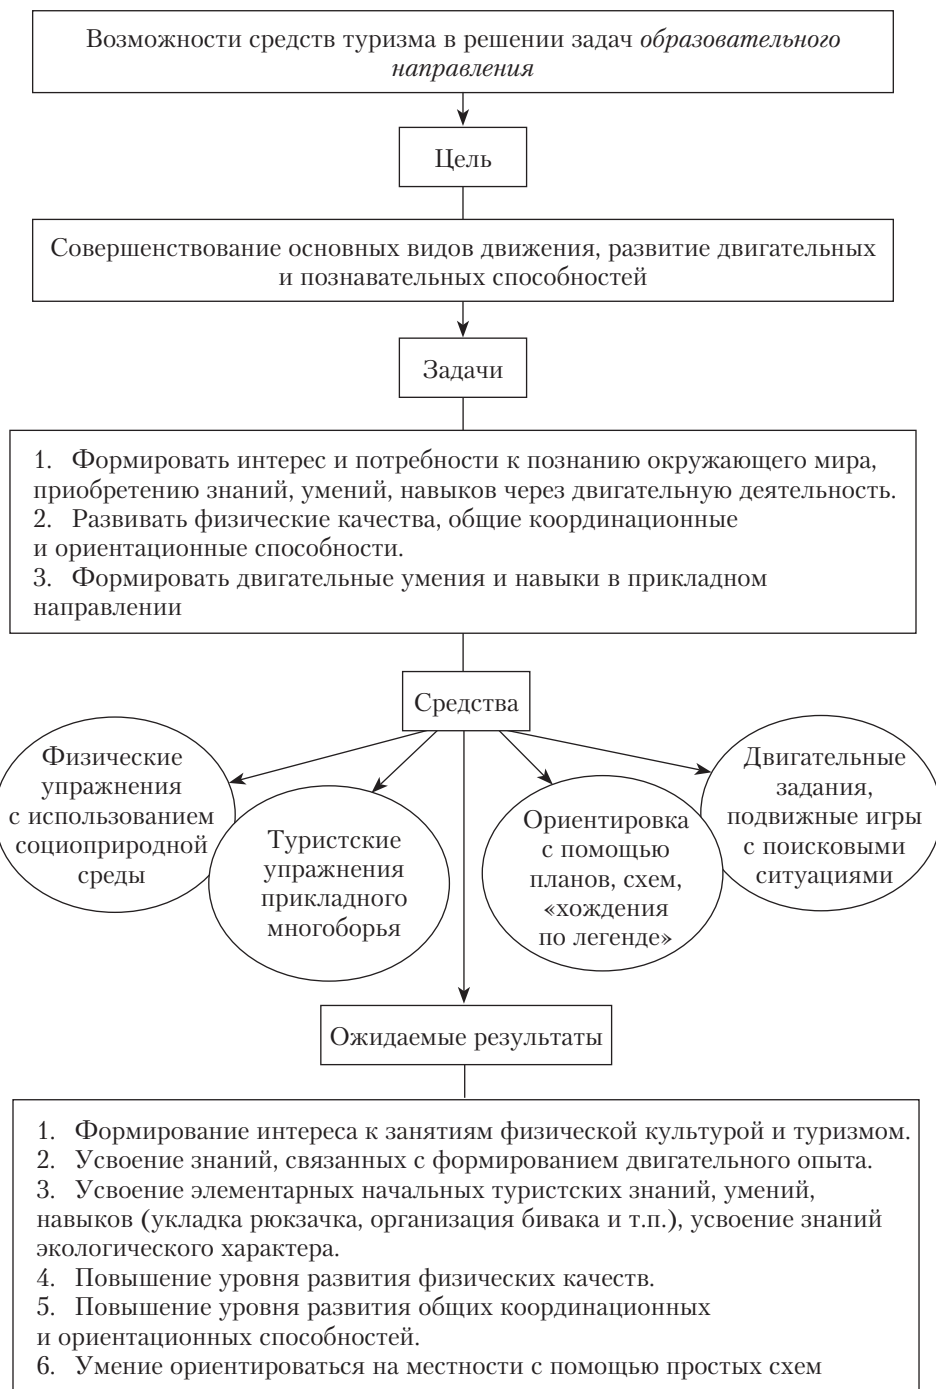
Возможности средств туризма в решении задач *образовательного направления*

Цель

Совершенствование основных видов движения, развитие двигательных и познавательных способностей

Задачи

1. Формировать интерес и потребности к познанию окружающего мира, приобретению знаний, умений, навыков через двигательную деятельность.
2. Развивать физические качества, общие координационные и ориентационные способности.
3. Формировать двигательные умения и навыки в прикладном направлении

Средства

Физические упражнения с использованием социоприродной среды

Туристские упражнения прикладного многоборья

Ориентировка с помощью планов, схем, «хождения по легенде»

Двигательные задания, подвижные игры с поисковыми ситуациями

Ожидаемые результаты

1. Формирование интереса к занятиям физической культурой и туризмом.
2. Усвоение знаний, связанных с формированием двигательного опыта.
3. Усвоение элементарных начальных туристских знаний, умений, навыков (укладка рюкзачка, организация бивака и т.п.), усвоение знаний экологического характера.
4. Повышение уровня развития физических качеств.
5. Повышение уровня развития общих координационных и ориентационных способностей.
6. Умение ориентироваться на местности с помощью простых схем